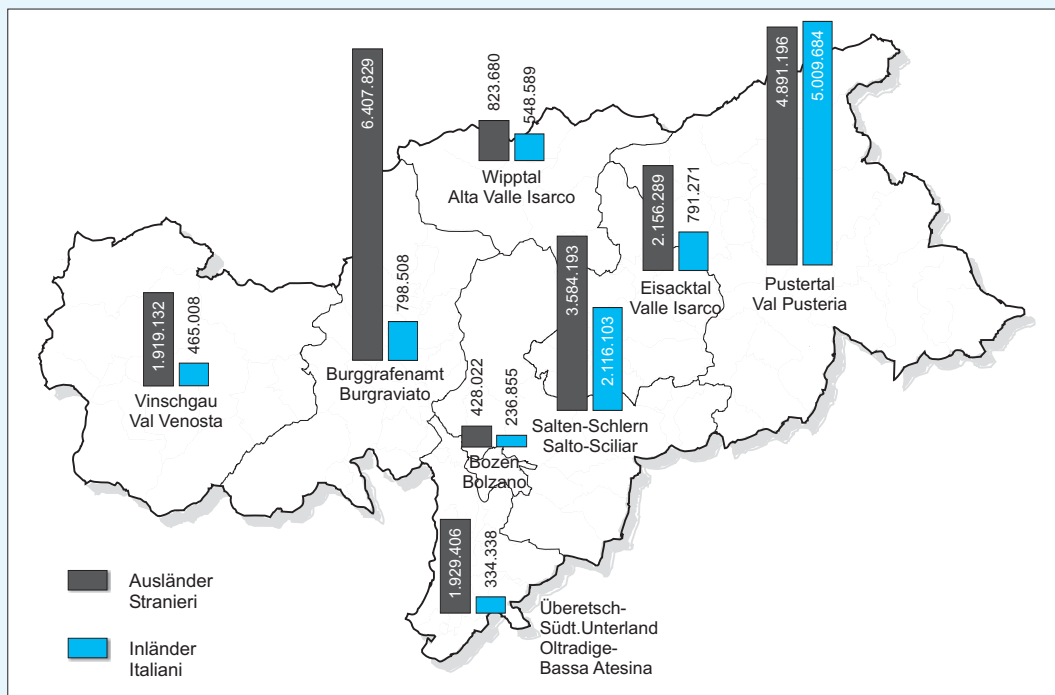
6.407.829

823.680

548.589

4.891.196

5.009.684

Wipptal
Alta Valle Isarco

2.156.289

791.271

3.584.193

1.919.132

465.008

798.508

Pustertal
Val Pusteria

Eisacktal
Valle Isarco

2.116.103

Vinschgau
Val Venosta

Burggrafenamt
Burgraviato

428.022

236.855

Salten-Schlern
Salto-Sciliar

Bozen
Bolzano

1.929.406

334.338

Ausländer
Stranieri

Überetsch-
Südt.Unterland
Oltradige-
Bassa Atesina

Inländer
Italiani